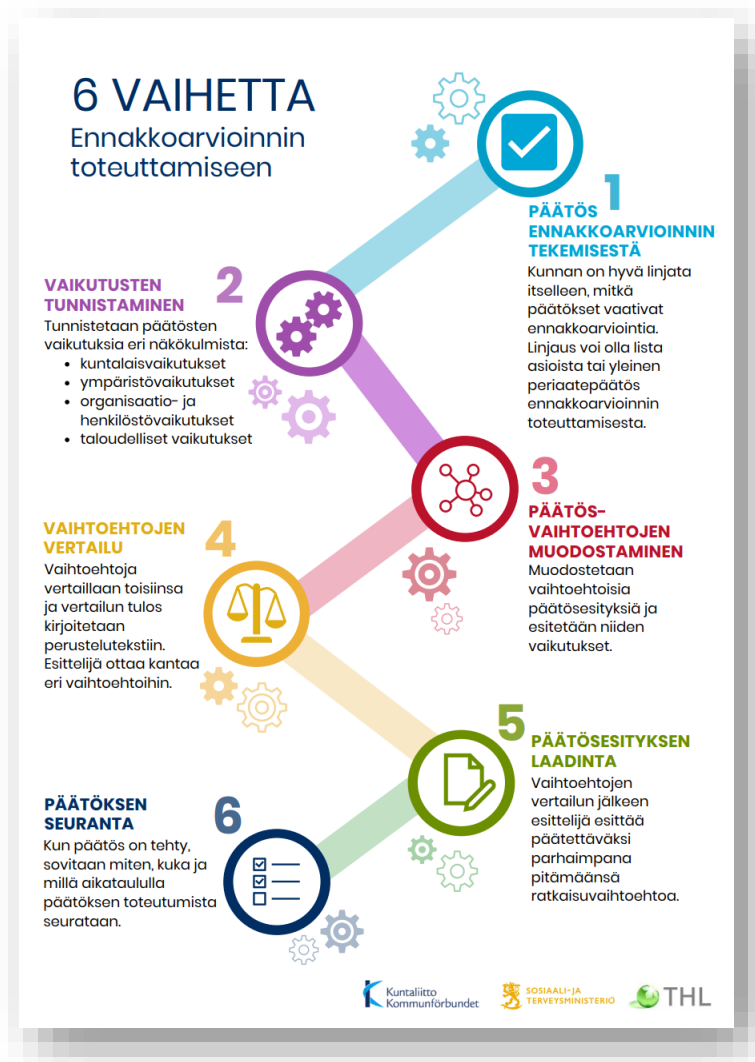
6 VAIHETTA
Ennakkoarvioinnin toteuttamiseen

1
PÄÄTÖS ENNAKKOARVIOINNIN TEKEMISESTÄ
Kunnan on hyvä linjata itselleen, mitkä päätökset vaativat ennakkoarviointia. Linjaus voi olla lista asioista tai yleinen periaatepäätös ennakkoarvioinnin toteuttamisesta.

2
VAIKUTUSTEN TUNNISTAMINEN
Tunnistetaan päätösten vaikutuksia eri näkökulmista:
• kuntalaisvaikutukset
• ympäristövaikutukset
• organisaatio- ja henkilöstövaikutukset
• taloudelliset vaikutukset

3
PÄÄTÖS-VAIHTOEHTOJEN MUODOSTAMINEN
Muodostetaan vaihtoehtoisia päätösesityksiä ja esitetään niiden vaikutukset.

4
VAIHTOEHTOJEN VERTAILU
Vaihtoehtoja vertaillaan toisiinsa ja vertailun tulos kirjoitetaan perustelutekstiin. Esittelijä ottaa kantaa eri vaihtoehtoihin.

5
PÄÄTÖSESITYKSEN LAADINTA
Vaihtoehtojen vertailun jälkeen esittelijä esittää päätettäväksi parhaimpana pitämäänsä ratkaisuvaihtoehtoa.

6
PÄÄTÖKSEN SEURANTA
Kun päätös on tehty, sovitaan miten, kuka ja millä aikataululla päätöksen toteutumista seurataan.

Kuntaliitto Kommunförbundet
SOSIAALI- JA TERVEYSMINISTERIÖ
THL